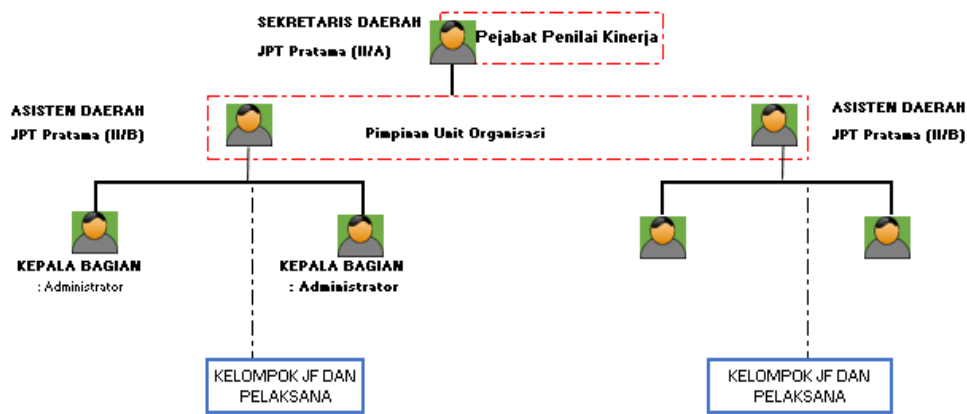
SEKRETARIS DAERAH
JPT Pratama (II/A)

Pejabat Penilai Kinerja

ASISTEN DAERAH
JPT Pratama (II/B)

Pimpinan Unit Organisasi

ASISTEN DAERAH
JPT Pratama (II/B)

KEPALA BAGIAN
: Administrator

KEPALA BAGIAN
: Administrator

KELOMPOK JF DAN PELAKSANA

KELOMPOK JF DAN PELAKSANA